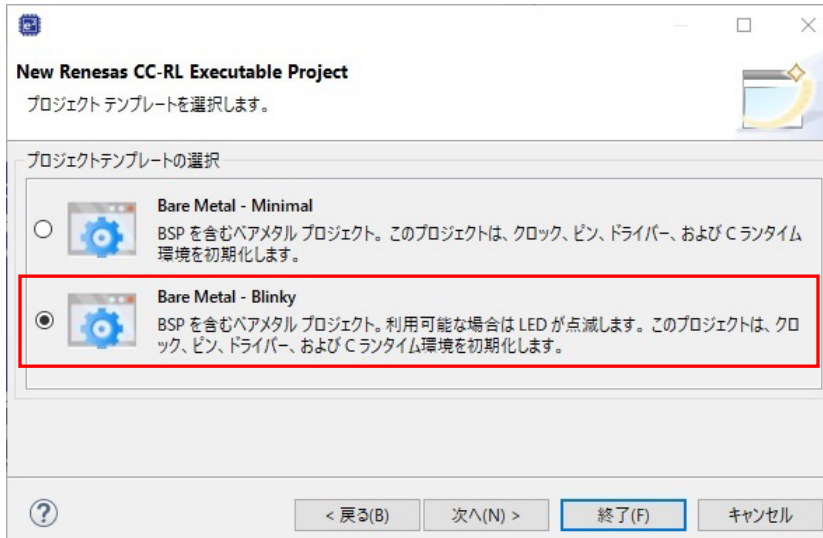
New Renesas CC-RL Executable Project
プロジェクト テンプレートを選択します。

プロジェクトテンプレートの選択

Bare Metal - Minimal
BSP を含むベアメタル プロジェクト。このプロジェクトは、クロック、ピン、ドライバー、および C ランタイム環境を初期化します。

Bare Metal - Blinky
BSP を含むベアメタル プロジェクト。利用可能な場合は LED が点滅します。このプロジェクトは、クロック、ピン、ドライバー、および C ランタイム環境を初期化します。

?

< 戻る(B)

次へ(N) >

終了(F)

キャンセル